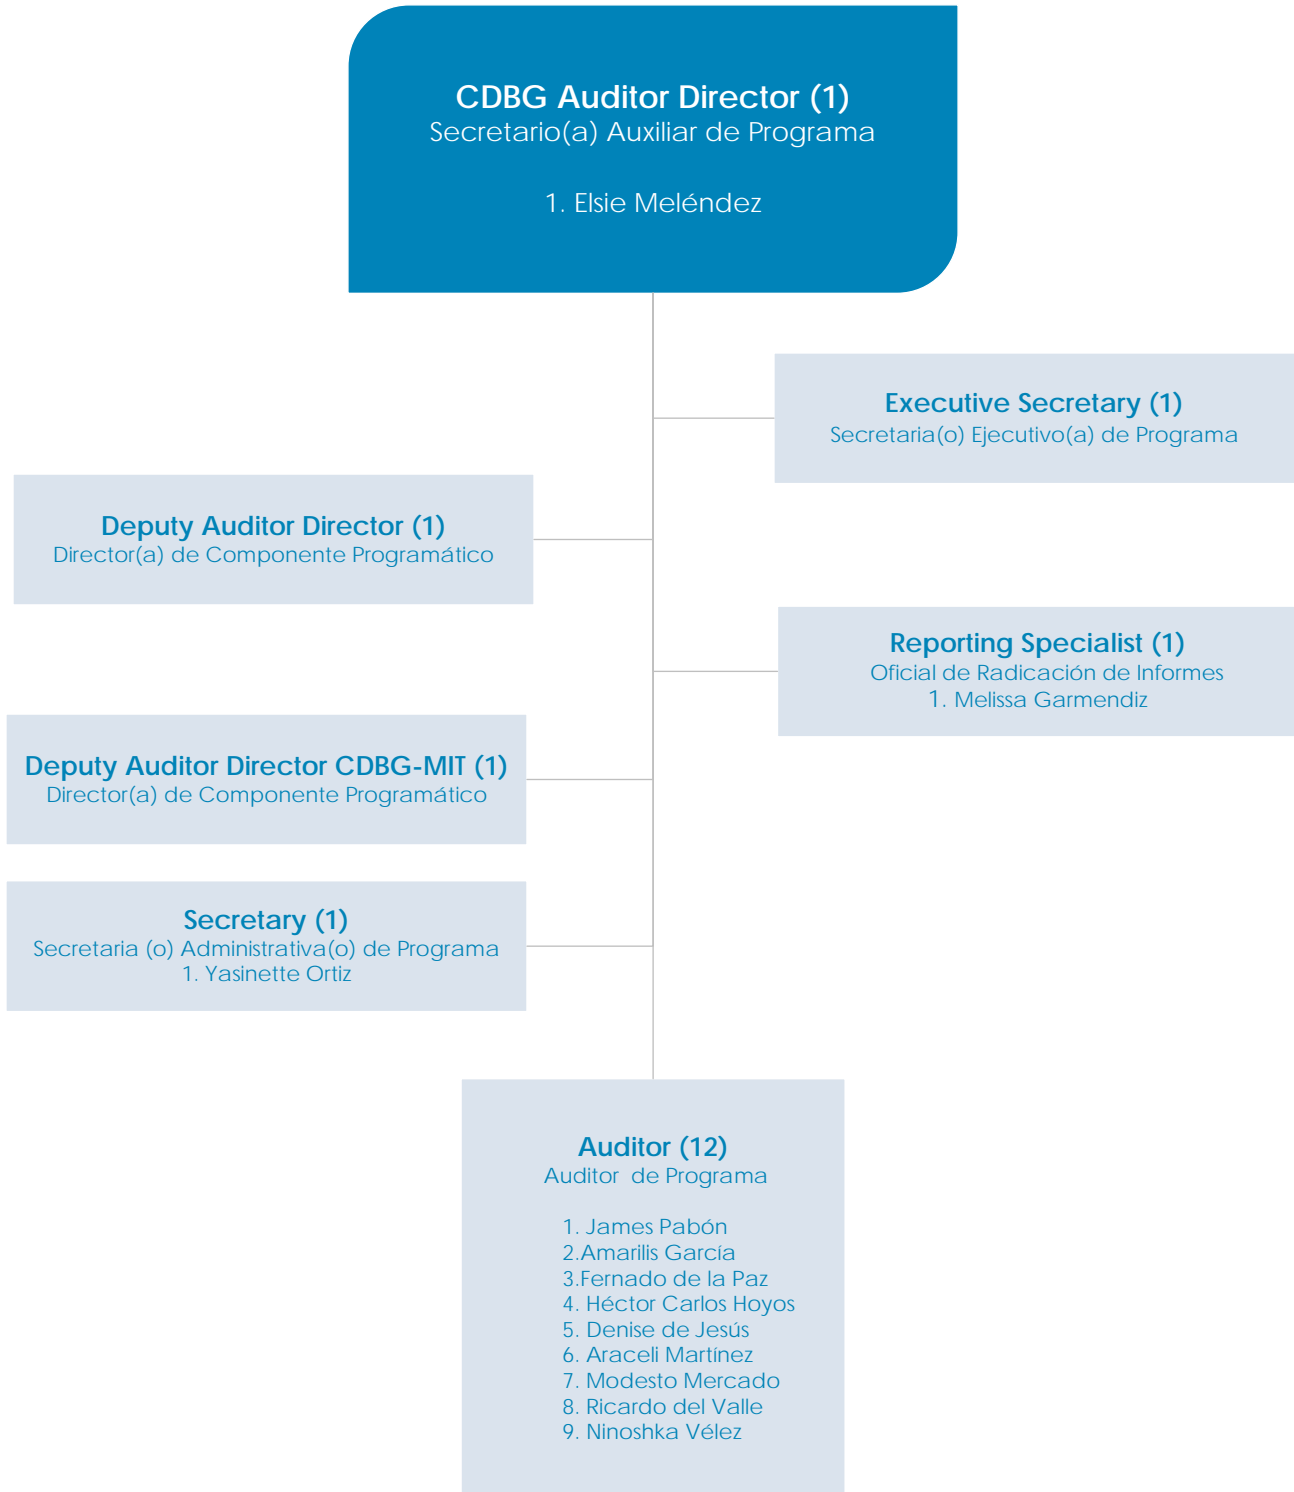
CDBG Auditor Director (1)
Secretario(a) Auxiliar de Programa

1. Elsie Meléndez

Executive Secretary (1)
Secretaria(o) Ejecutivo(a) de Programa

Deputy Auditor Director (1)
Director(a) de Componente Programático

Reporting Specialist (1)
Oficial de Radicación de Informes
1. Melissa Garmendiz

Deputy Auditor Director CDBG-MIT (1)
Director(a) de Componente Programático

Secretary (1)
Secretaria (o) Administrativa(o) de Programa
1. Yasinette Ortiz

Auditor (12)
Auditor de Programa

1. James Pabón
2.Amarilis García
3.Fernado de la Paz
4. Héctor Carlos Hoyos
5. Denise de Jesús
6. Araceli Martínez
7. Modesto Mercado
8. Ricardo del Valle
9. Ninoshka Vélez